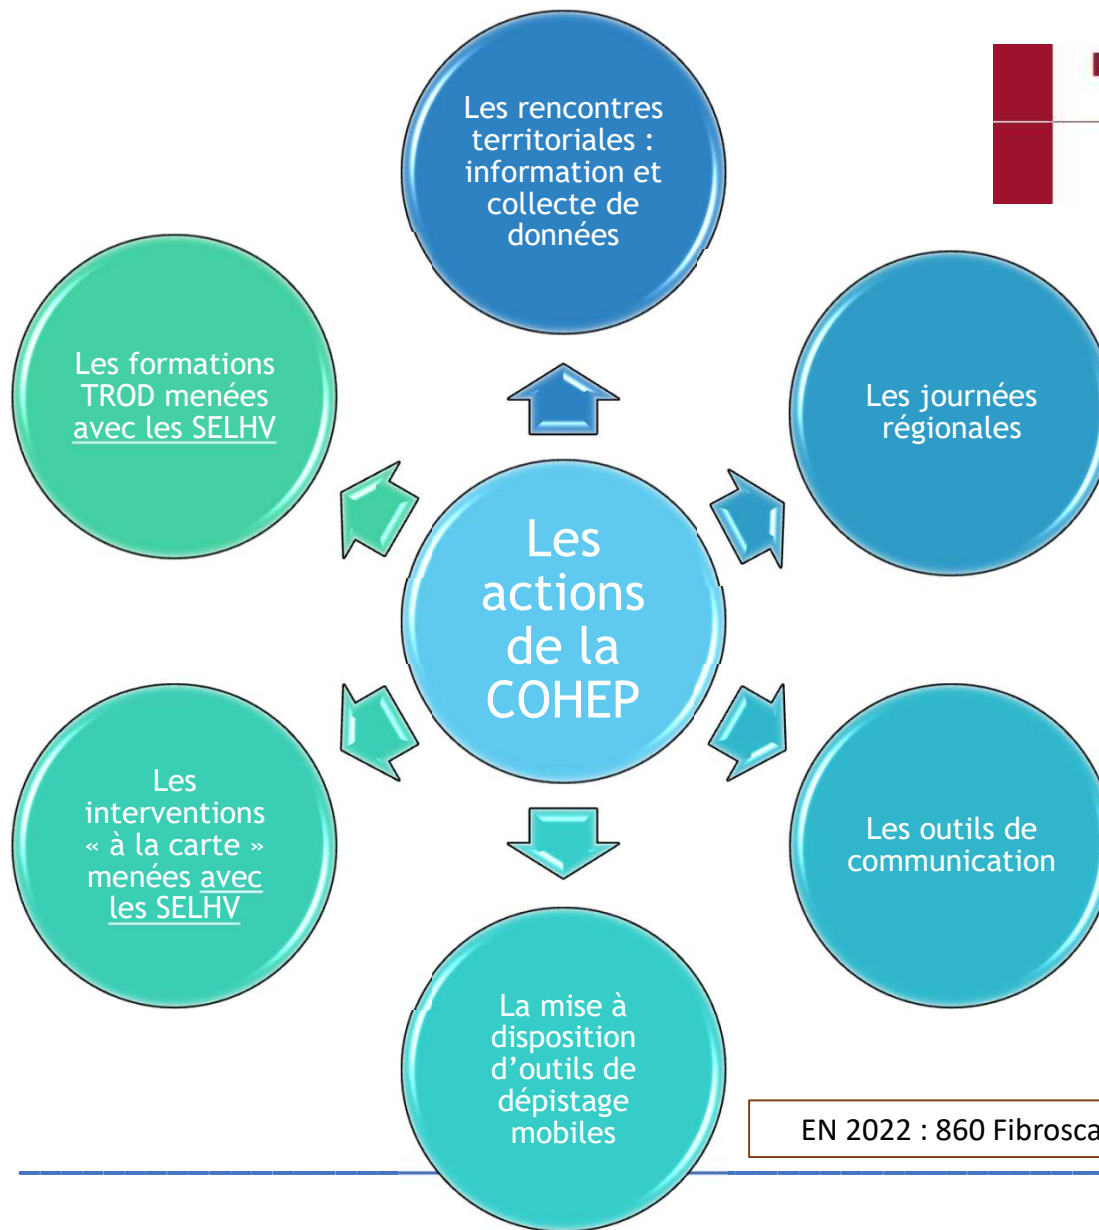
Les actions de la COHEP

Les rencontres territoriales : information et collecte de données

Les journées régionales

Les outils de communication

La mise à disposition d'outils de dépistage mobiles

Les interventions « à la carte » menées avec les SELHV

Les formations TROD menées avec les SELHV

EN 2022 : 860 Fibrosca